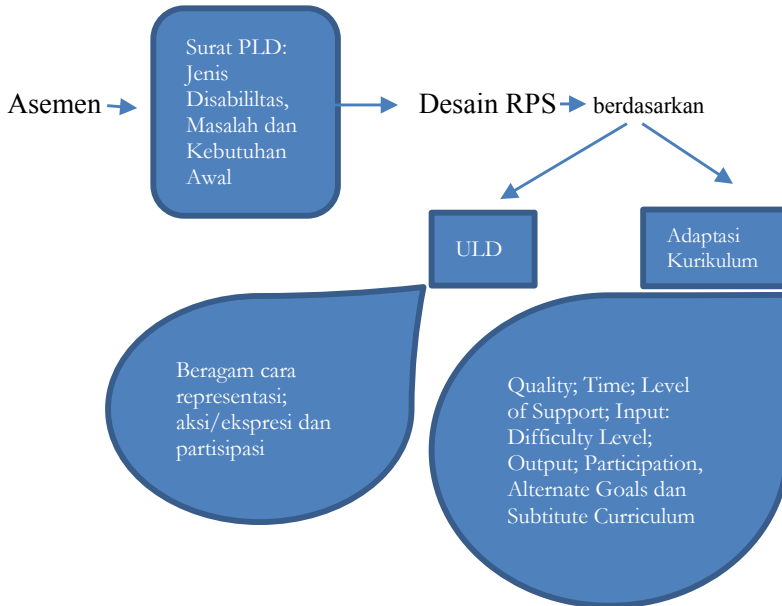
Asemen

Surat PLD: Jenis Disabililtas, Masalah dan Kebutuhan Awal

Desain RPS

berdasarkan

ULD

Adaptasi Kurikulum

Beragam cara representasi; aksi/ekspresi dan partisipasi

Quality; Time; Level of Support; Input: Difficulty Level; Output; Participation, Alternate Goals dan Subtitute Curriculum